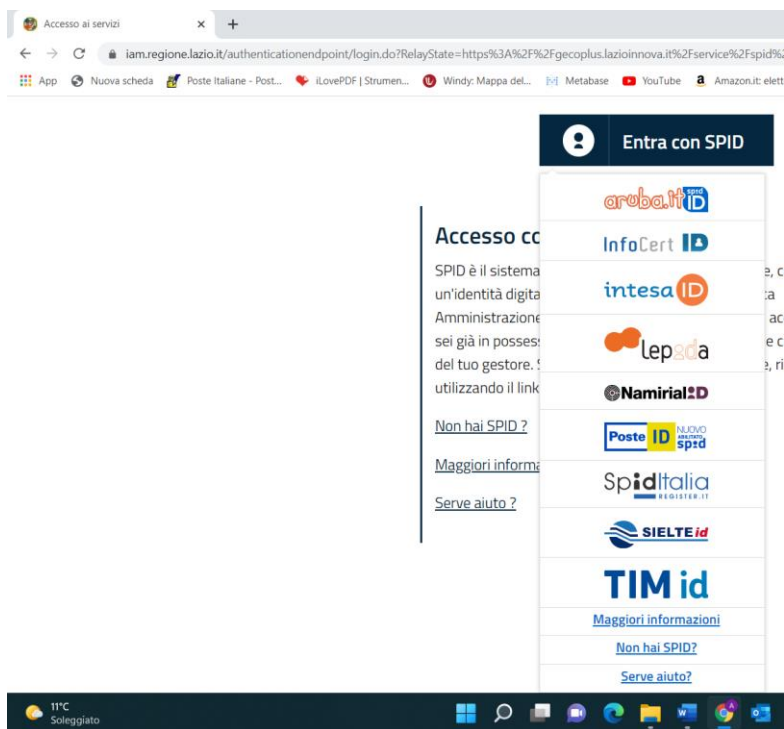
Accesso ai servizi ×  +

iam.regione.lazio.it/authenticationendpoint/login.do?RelayState=https%3A%2F%2Fgecoplus.lazioinnova.it%2Fservice%2Fspid%2

App  Nuova scheda  Poste Italiane - Post...  iLovePDF | Strumen...  Windy: Mappa del...  Metabase  YouTube  Amazon.it: elett

Entra con SPID

aruba.it spid ID
InfoCert ID
intesa ID
lepida
Namirial ID
Poste ID NUOVO ABILITATO spid
SpidItalia REGISTER.IT
SIELTE id
TIM id
Maggiori informazioni
Non hai SPID?
Serve aiuto?

Accesso co

SPID è il sistema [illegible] e, c un'identità digita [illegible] a Amministrazione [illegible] ac sei già in posses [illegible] e c del tuo gestore. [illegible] , ri utilizzando il link

Non hai SPID ?

Maggiori informa

Serve aiuto ?

11°C Soleggiato